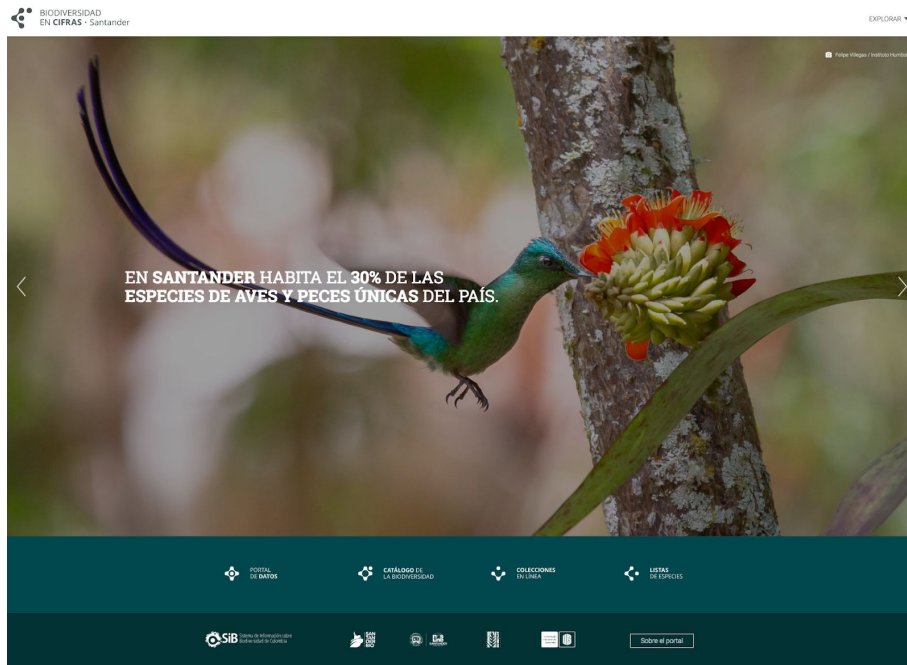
BIODIVERSIDAD
EN CIFRAS · Santander

EXPLORAR

Felipe Villegas / Instituto Humbol

EN SANTANDER HABITA EL 30% DE LAS ESPECIES DE AVES Y PECES ÚNICAS DEL PAÍS.

PORTAL DE DATOS

CATÁLOGO DE LA BIODIVERSIDAD

COLECCIONES EN LÍNEA

LISTAS DE ESPECIES

SiB Sistema de Información sobre Biodiversidad de Colombia

SAN GIL

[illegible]

Sobre el portal